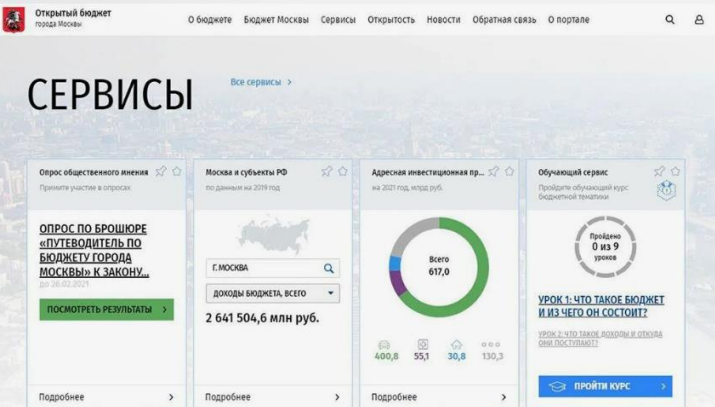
Открытый бюджет
города Москвы

О бюджете Бюджет Москвы Сервисы Открытость Новости Обратная связь О портале

СЕРВИСЫ

Все сервисы ›

Опрос общественного мнения
Примите участие в опросах

ОПРОС ПО БРОШЮРЕ «ПУТЕВОДИТЕЛЬ ПО БЮДЖЕТУ ГОРОДА МОСКВЫ» К ЗАКОНУ...
до 26.02.2021

ПОСМОТРЕТЬ РЕЗУЛЬТАТЫ ›

Подробнее ›

Москва и субъекты РФ
по данным на 2019 год

Г. МОСКВА

ДОХОДЫ БЮДЖЕТА, ВСЕГО

2 641 504,6 млн руб.

Подробнее ›

Адресная инвестиционная пр...
на 2021 год, млрд руб.

Всего
617,0

400,8 55,1 30,8 130,3

Подробнее ›

Обучающий сервис
Пройдите обучающий курс бюджетной тематики

Пройдено
0 из 9
уроков

УРОК 1: ЧТО ТАКОЕ БЮДЖЕТ И ИЗ ЧЕГО ОН СОСТОИТ?

УРОК 2: ЧТО ТАКОЕ ДОХОДЫ И ОТКУДА ОНИ ПОСТУПАЮТ?

ПРОЙТИ КУРС ›